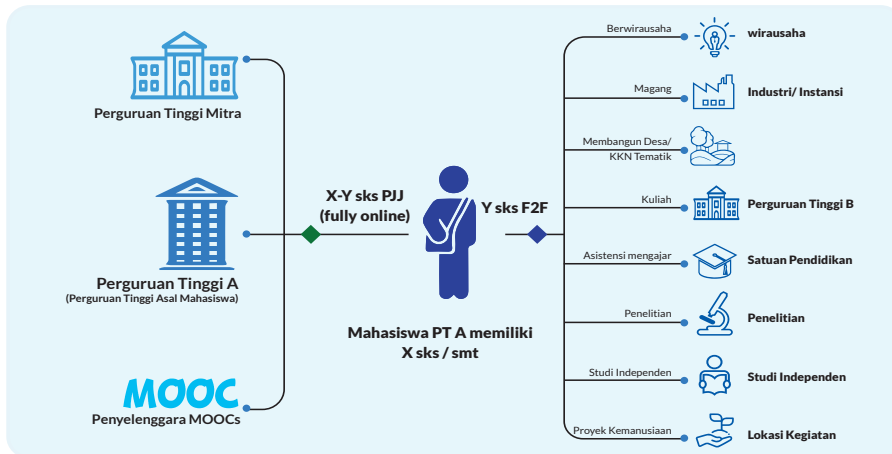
Perguruan Tinggi Mitra

Perguruan Tinggi A
(Perguruan Tinggi Asal Mahasiswa)

MOOC
Penyelenggara MOOCs

X-Y sks PJJ
(fully online)

Y sks F2F

Mahasiswa PT A memiliki
X sks / smt

Berwirausaha
wirausaha

Magang
Industri/ Instansi

Membangun Desa/
KKN Tematik

Kuliah
Perguruan Tinggi B

Asistensi mengajar
Satuan Pendidikan

Penelitian
Penelitian

Studi Independen
Studi Independen

Proyek Kemanusiaan
Lokasi Kegiatan